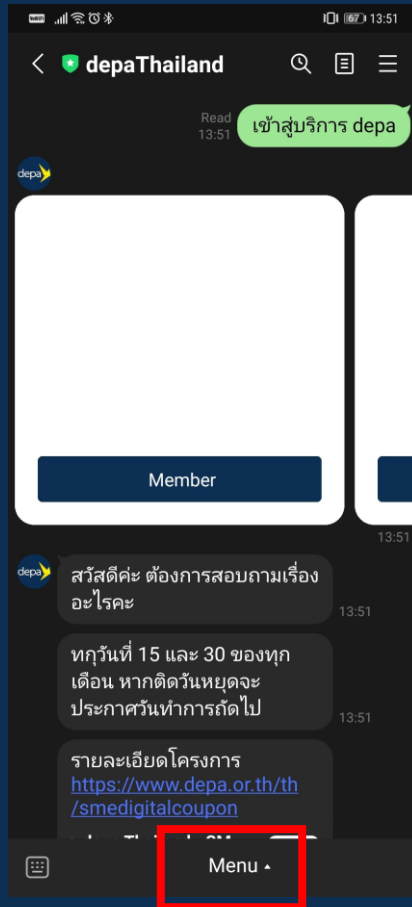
13:51

depaThailand

Read
13:51

เข้าสู่บริการ depa

depa

Member

13:51

สวัสดีค่ะ ต้องการสอบถามเรื่องอะไรคะ

13:51

ทุกวันที่ 15 และ 30 ของทุกเดือน หากติดวันหยุดจะประกาศวันทำการถัดไป

13:51

รายละเอียดโครงการ https://www.depa.or.th/th/smedigitalcoupon

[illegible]

Menu ▴